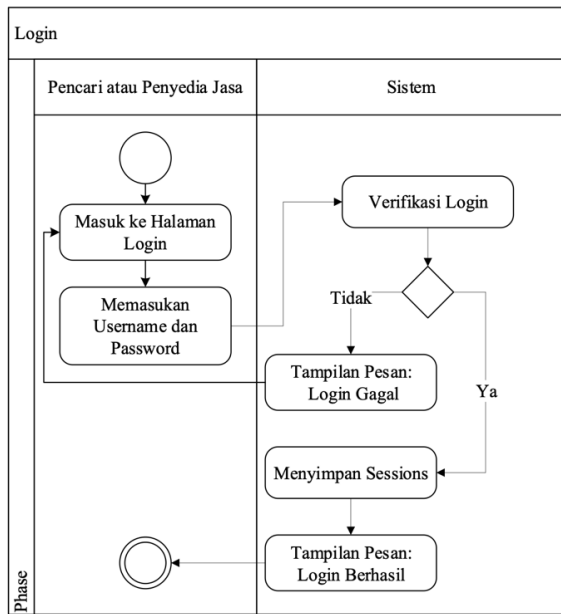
Login

Pencari atau Penyedia Jasa

Sistem

Masuk ke Halaman Login

Memasukan Username dan Password

Verifikasi Login

Tidak

Tampilan Pesan: Login Gagal

Ya

Menyimpan Sessions

Tampilan Pesan: Login Berhasil

Phase